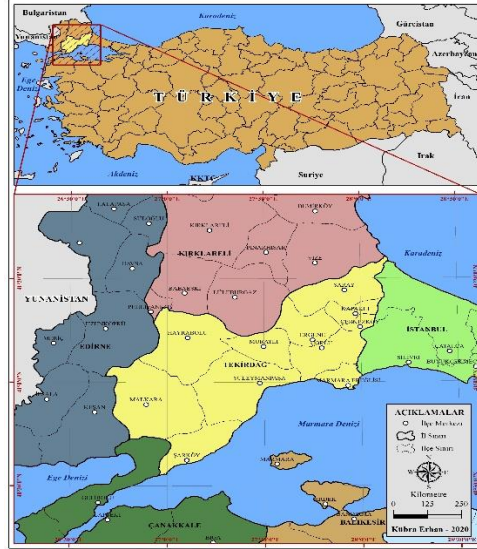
Bulgaristan
Yunanistan
Karadeniz
Gürcistan
Azerbaycan
Ege Denizi
T Ü R K İ Y E
İran
Akdeniz
KKTC
Suriye
Irak

KIRKLARELİ
Karadeniz
YUNANİSTAN
EDİRNE
İSTANBUL
TEKİRDAĞ
Marmara Denizi
Ege Denizi
ÇANAKKALE
BALIKESİR

AÇIKLAMALAR
İlçe Merkezi
İl Sınırı
İlçe Sınırı
Kilometre
0 125 250
Kübra Erhan - 2020